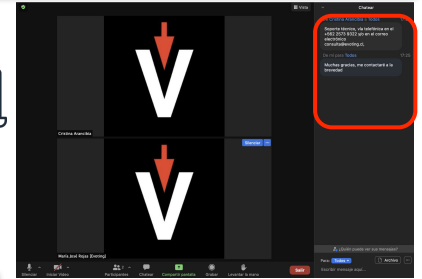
Vista

Chatear

De Cristina Arancibia a Todos

Soporte técnico, vía telefónica en el +562 2570 9322 y/o en el correo electrónico consultas@evoting.cl.

De Mí para Todos 17:06

Muchas gracias, me contactaré a la brevedad

Cristina Arancibia

Silenciar

María José Rojas (Evoting)

¿Quién puede ver sus mensajes?

Para: Todos

Archivo

Escribir mensaje aquí...

Silenciar

Iniciar Video

Participantes

Chatear

Compartir pantalla

Grabar

Levantar la mano

Salir